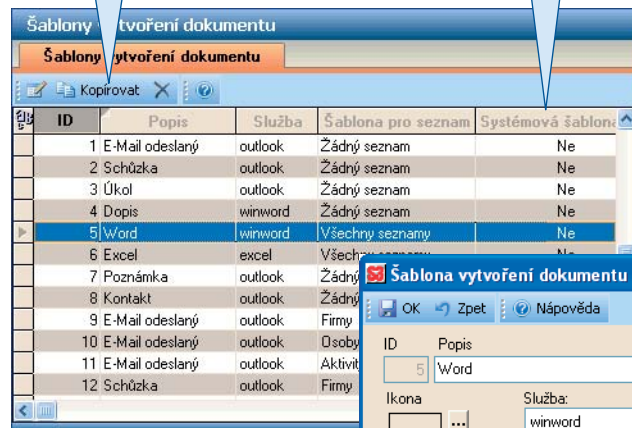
Šablony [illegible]vytvoření dokumentu

Šablony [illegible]vytvoření dokumentu

Kopírovat

| ID | Popis | Služba | Šablona pro seznam | Systémová šablona |
|---|---|---|---|---|
| 1 | E-Mail odeslaný | outlook | Žádný seznam | Ne |
| 2 | Schůzka | outlook | Žádný seznam | Ne |
| 3 | Úkol | outlook | Žádný seznam | Ne |
| 4 | Dopis | winword | Žádný seznam | Ne |
| 5 | Word | winword | Všechny seznamy | Ne |
| 6 | Excel | excel | Všechny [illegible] | Ne |
| 7 | Poznámka | outlook | Žádný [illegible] | |
| 8 | Kontakt | outlook | Žádný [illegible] | |
| 9 | E-Mail odeslaný | outlook | Firmy | |
| 10 | E-Mail odeslaný | outlook | Osoby | |
| 11 | E-Mail odeslaný | outlook | Aktivit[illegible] | |
| 12 | Schůzka | outlook | Firmy | |

Šablona vytvoření dokumentu

OK Zpet Nápověda

ID Popis

5 Word

Ikona Služba:

...

winword